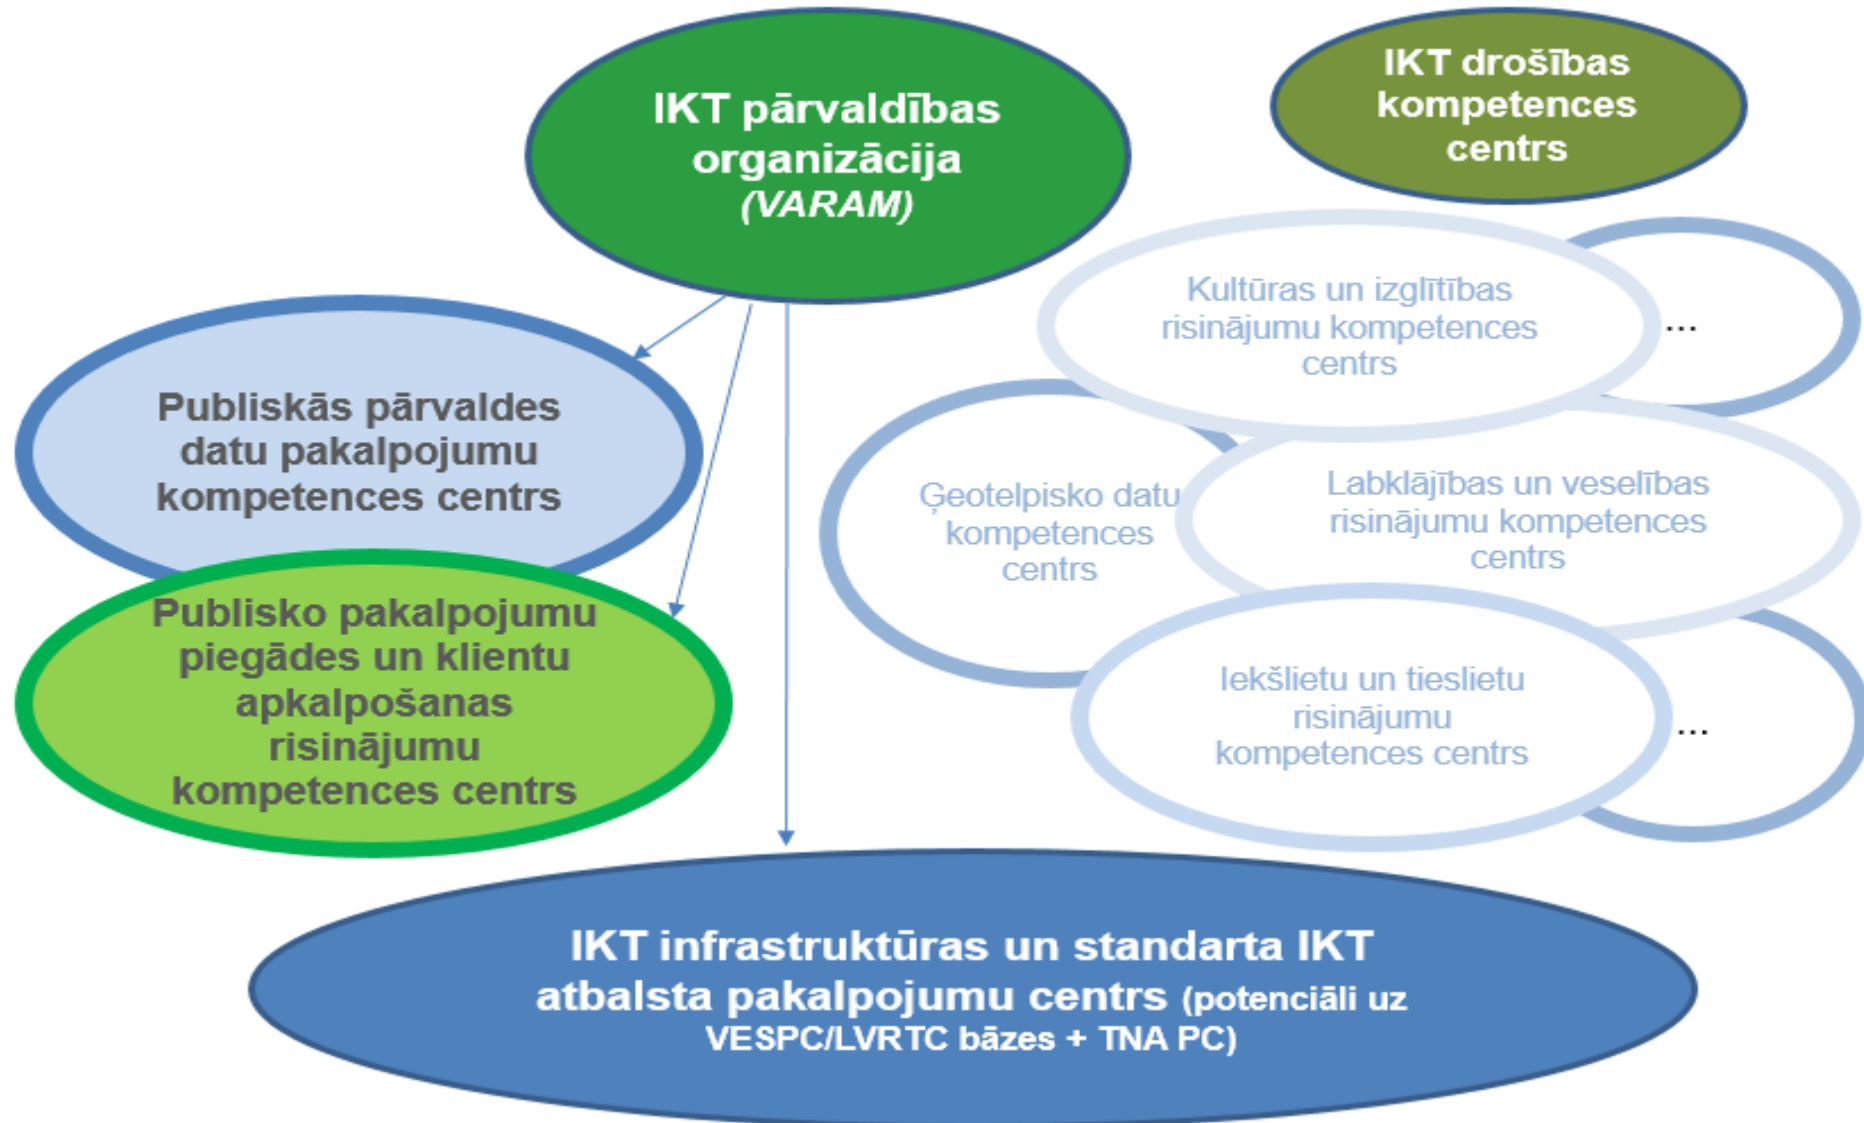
IKT pārvaldības organizācija (VARAM)

IKT drošības kompetences centrs

Kultūras un izglītības risinājumu kompetences centrs

...

Publiskās pārvaldes datu pakalpojumu kompetences centrs

Ģeotelpisko datu kompetences centrs

Labklājības un veselības risinājumu kompetences centrs

Publisko pakalpojumu piegādes un klientu apkalpošanas risinājumu kompetences centrs

Iekšlietu un tieslietu risinājumu kompetences centrs

...

IKT infrastruktūras un standarta IKT atbalsta pakalpojumu centrs (potenciāli uz VESPC/LVRTC bāzes + TNA PC)